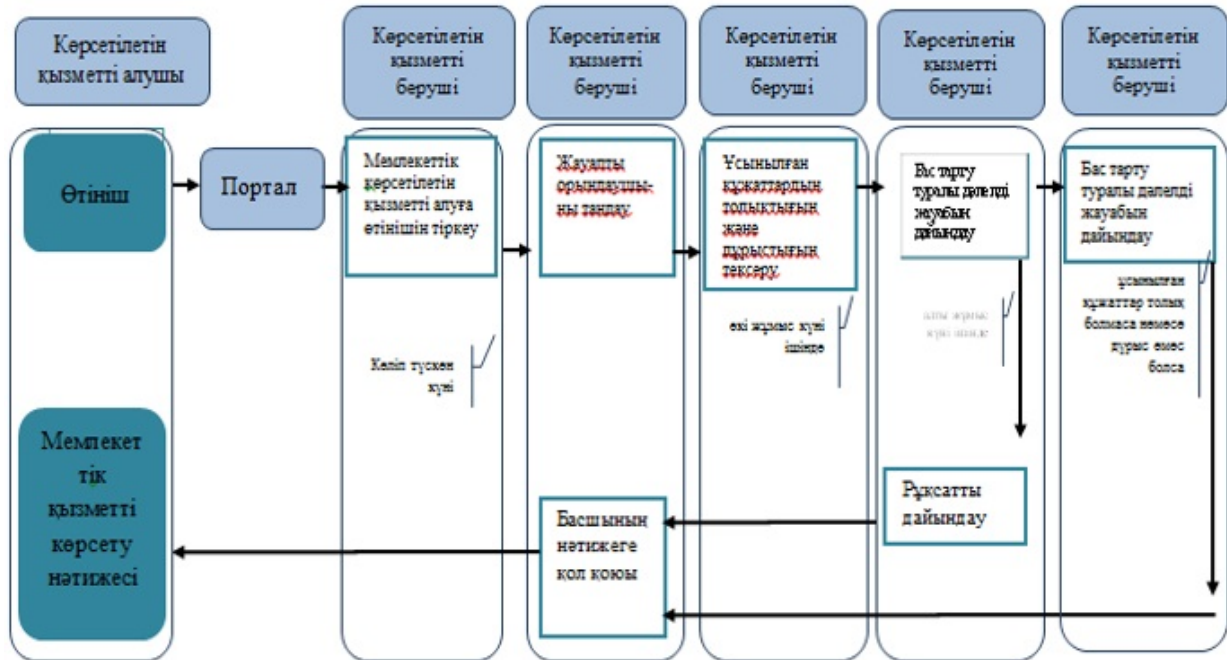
Көрсетілетін қызметті алушы

Көрсетілетін қызметті беруші

Көрсетілетін қызметті беруші

Көрсетілетін қызметті беруші

Көрсетілетін қызметті беруші

Көрсетілетін қызметті беруші

Өтініш

Портал

Мемлекеттік көрсетілетін қызметті алуға өтінішін тіркеу

Жауапты орындаушыны таңдау

Ұсынылған құжаттардың толықтығын және дұрыстығын тексеру

Бас тарту туралы дәлелді жауабын дайындау

Бас тарту туралы дәлелді жауабын дайындау

Келіп түскен күні

екі жұмыс күні ішінде

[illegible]

ұсынылған құжаттар толық болмаса немесе дұрыс емес болса

Мемлекеттік қызметті көрсету нәтижесі

Басшының нәтижеге қол қоюы

Рұқсатты дайындау